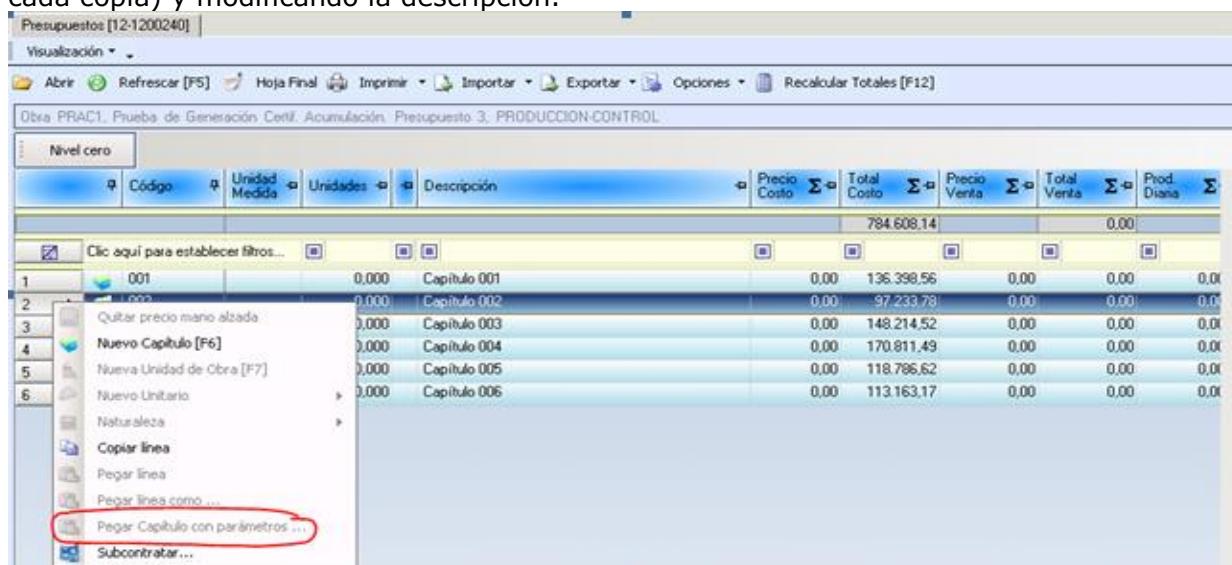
cada copia) y modificando la descripción.

Presupuestos [12-1200240]

Visualización ▾

Abrir Refrescar [F5] Hoja Final Imprimir ▾ Importar ▾ Exportar ▾ Opciones ▾ Recalcular Totales [F12]

Obra PRAC1, Prueba de Generación Certif. Acumulación. Presupuesto 3, PRODUCCION-CONTROL

Nivel cero

| | Código | Unidad Medida | Unidades | Descripción | Precio Costo Σ | Total Costo Σ | Precio Venta Σ | Total Venta Σ | Prod. Diaria Σ |
|---|---|---|---|---|---|---|---|---|---|
| | | | | | | 784.608,14 | | 0,00 | |
| | Clic aquí para establecer filtros... | | | | | | | | |
| 1 | 001 | | 0,000 | Capítulo 001 | 0,00 | 136.398,56 | 0,00 | 0,00 | 0,0 |
| 2 | 002 | | 0,000 | Capítulo 002 | 0,00 | 97.233,78 | 0,00 | 0,00 | 0,0 |
| 3 | | | 0,000 | Capítulo 003 | 0,00 | 148.214,52 | 0,00 | 0,00 | 0,0 |
| 4 | | | 0,000 | Capítulo 004 | 0,00 | 170.811,49 | 0,00 | 0,00 | 0,0 |
| 5 | | | 0,000 | Capítulo 005 | 0,00 | 118.786,62 | 0,00 | 0,00 | 0,0 |
| 6 | | | 0,000 | Capítulo 006 | 0,00 | 113.163,17 | 0,00 | 0,00 | 0,0 |

Quitar precio mano alzada
Nuevo Capítulo [F6]
Nueva Unidad de Obra [F7]
Nuevo Unitario
Naturaleza
Copiar línea
Pegar línea
Pegar línea como ...
Pegar Capítulo con parámetros ...
Subcontratar...